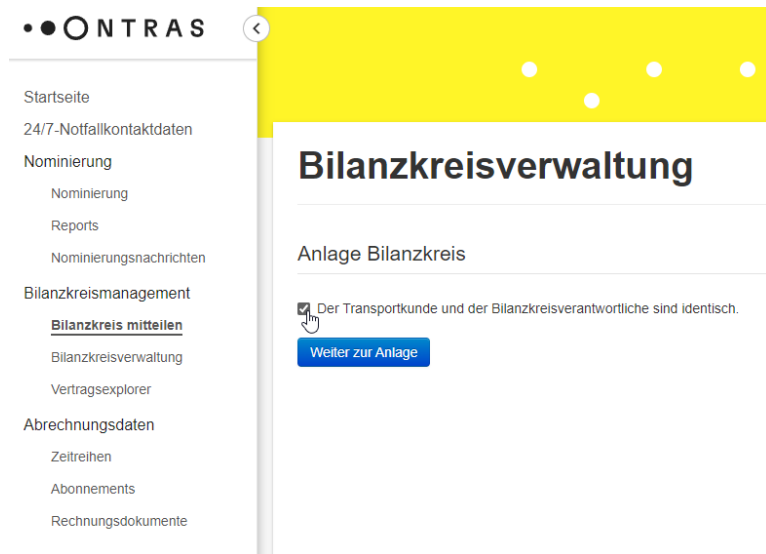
••ONTRAS

Startseite
24/7-Notfallkontaktdaten
Nominierung
Nominierung
Reports
Nominierungsnachrichten
Bilanzkreismanagement
Bilanzkreis mitteilen
Bilanzkreisverwaltung
Vertragsexplorer
Abrechnungsdaten
Zeitreihen
Abonnements
Rechnungsdokumente

Bilanzkreisverwaltung

Anlage Bilanzkreis

Der Transportkunde und der Bilanzkreisverantwortliche sind identisch.

Weiter zur Anlage